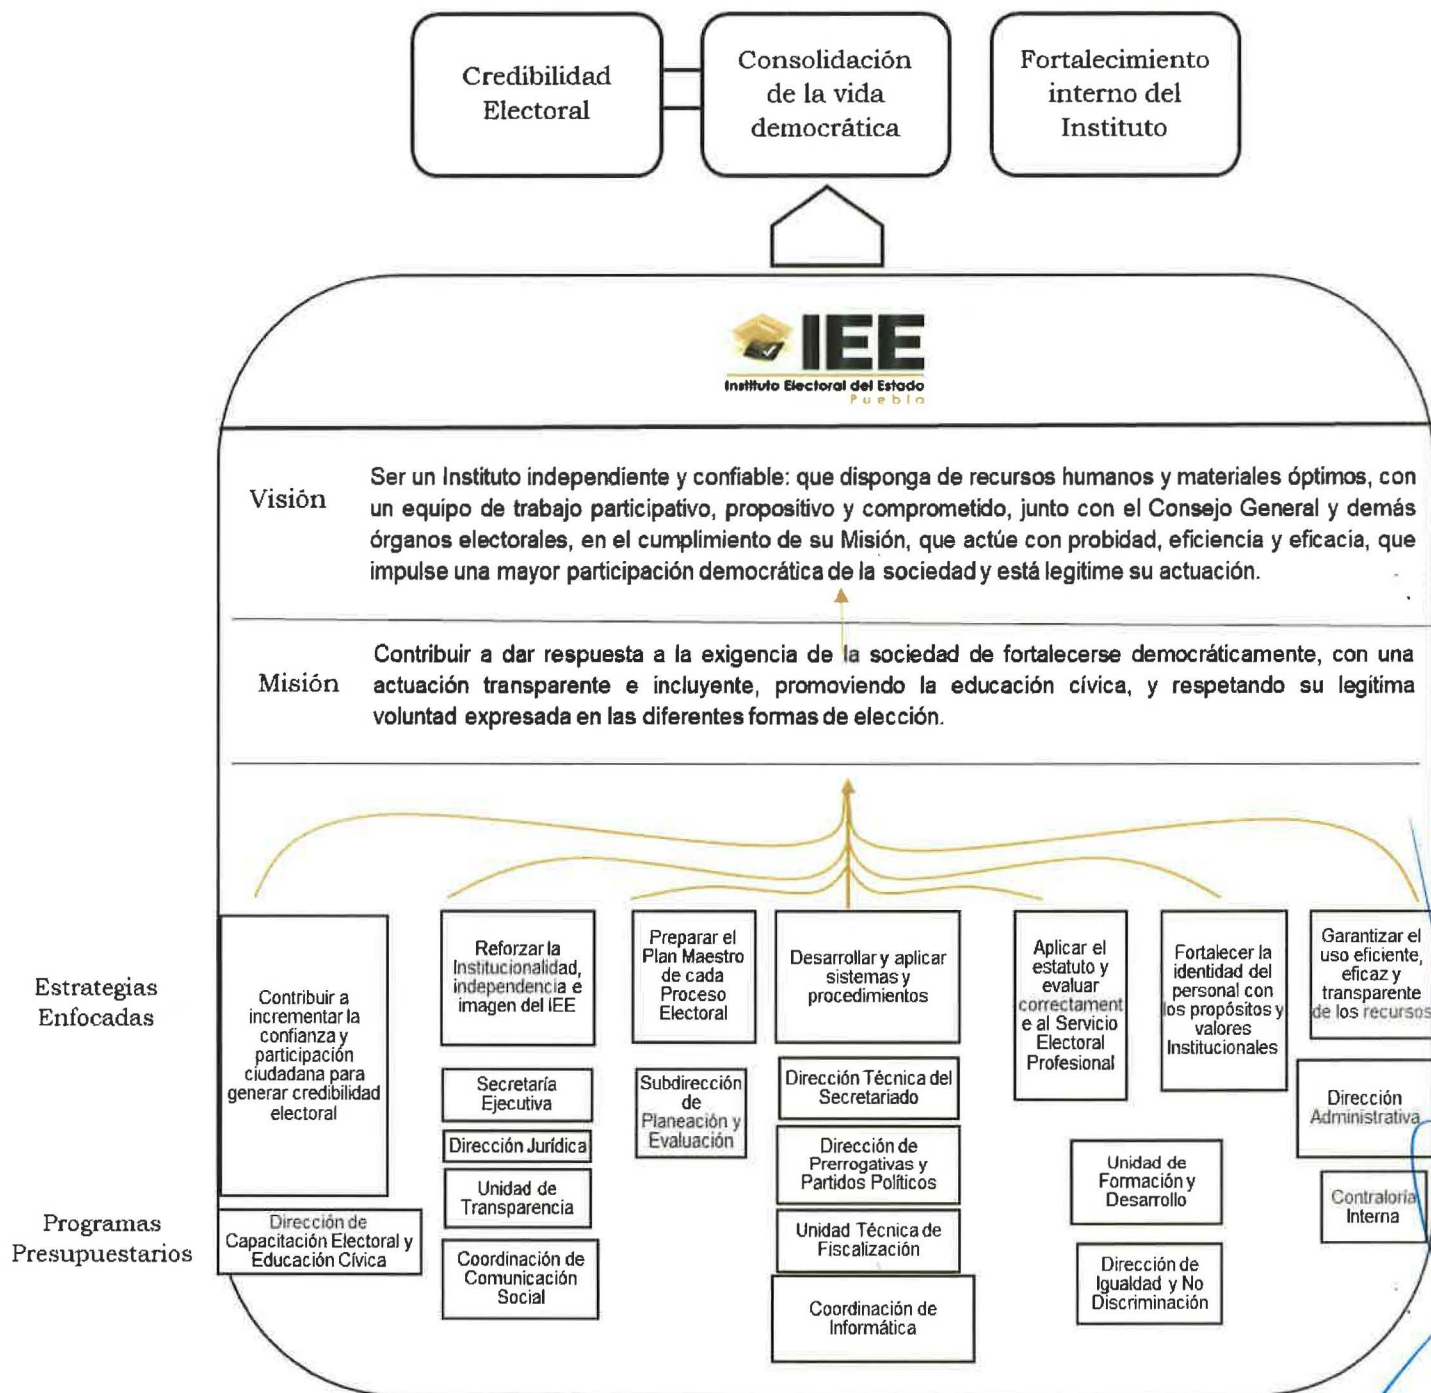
Credibilidad Electoral

Consolidación de la vida democrática

Fortalecimiento interno del Instituto

IEE
Instituto Electoral del Estado
Puebla

Visión

Ser un Instituto independiente y confiable: que disponga de recursos humanos y materiales óptimos, con un equipo de trabajo participativo, propositivo y comprometido, junto con el Consejo General y demás órganos electorales, en el cumplimiento de su Misión, que actúe con probidad, eficiencia y eficacia, que impulse una mayor participación democrática de la sociedad y está legitime su actuación.

Misión

Contribuir a dar respuesta a la exigencia de la sociedad de fortalecerse democráticamente, con una actuación transparente e incluyente, promoviendo la educación cívica, y respetando su legitima voluntad expresada en las diferentes formas de elección.

Estrategias Enfocadas

Contribuir a incrementar la confianza y participación ciudadana para generar credibilidad electoral

Reforzar la Institucionalidad, independencia e imagen del IEE

Preparar el Plan Maestro de cada Proceso Electoral

Desarrollar y aplicar sistemas y procedimientos

Aplicar el estatuto y evaluar correctamente al Servicio Electoral Profesional

Fortalecer la identidad del personal con los propósitos y valores Institucionales

Garantizar el uso eficiente, eficaz y transparente de los recursos

Programas Presupuestarios

Dirección de Capacitación Electoral y Educación Cívica

Secretaría Ejecutiva

Dirección Jurídica

Unidad de Transparencia

Coordinación de Comunicación Social

Subdirección de Planeación y Evaluación

Dirección Técnica del Secretariado

Dirección de Prerrogativas y Partidos Políticos

Unidad Técnica de Fiscalización

Coordinación de Informática

Unidad de Formación y Desarrollo

Dirección de Igualdad y No Discriminación

Dirección Administrativa

Contraloría Interna